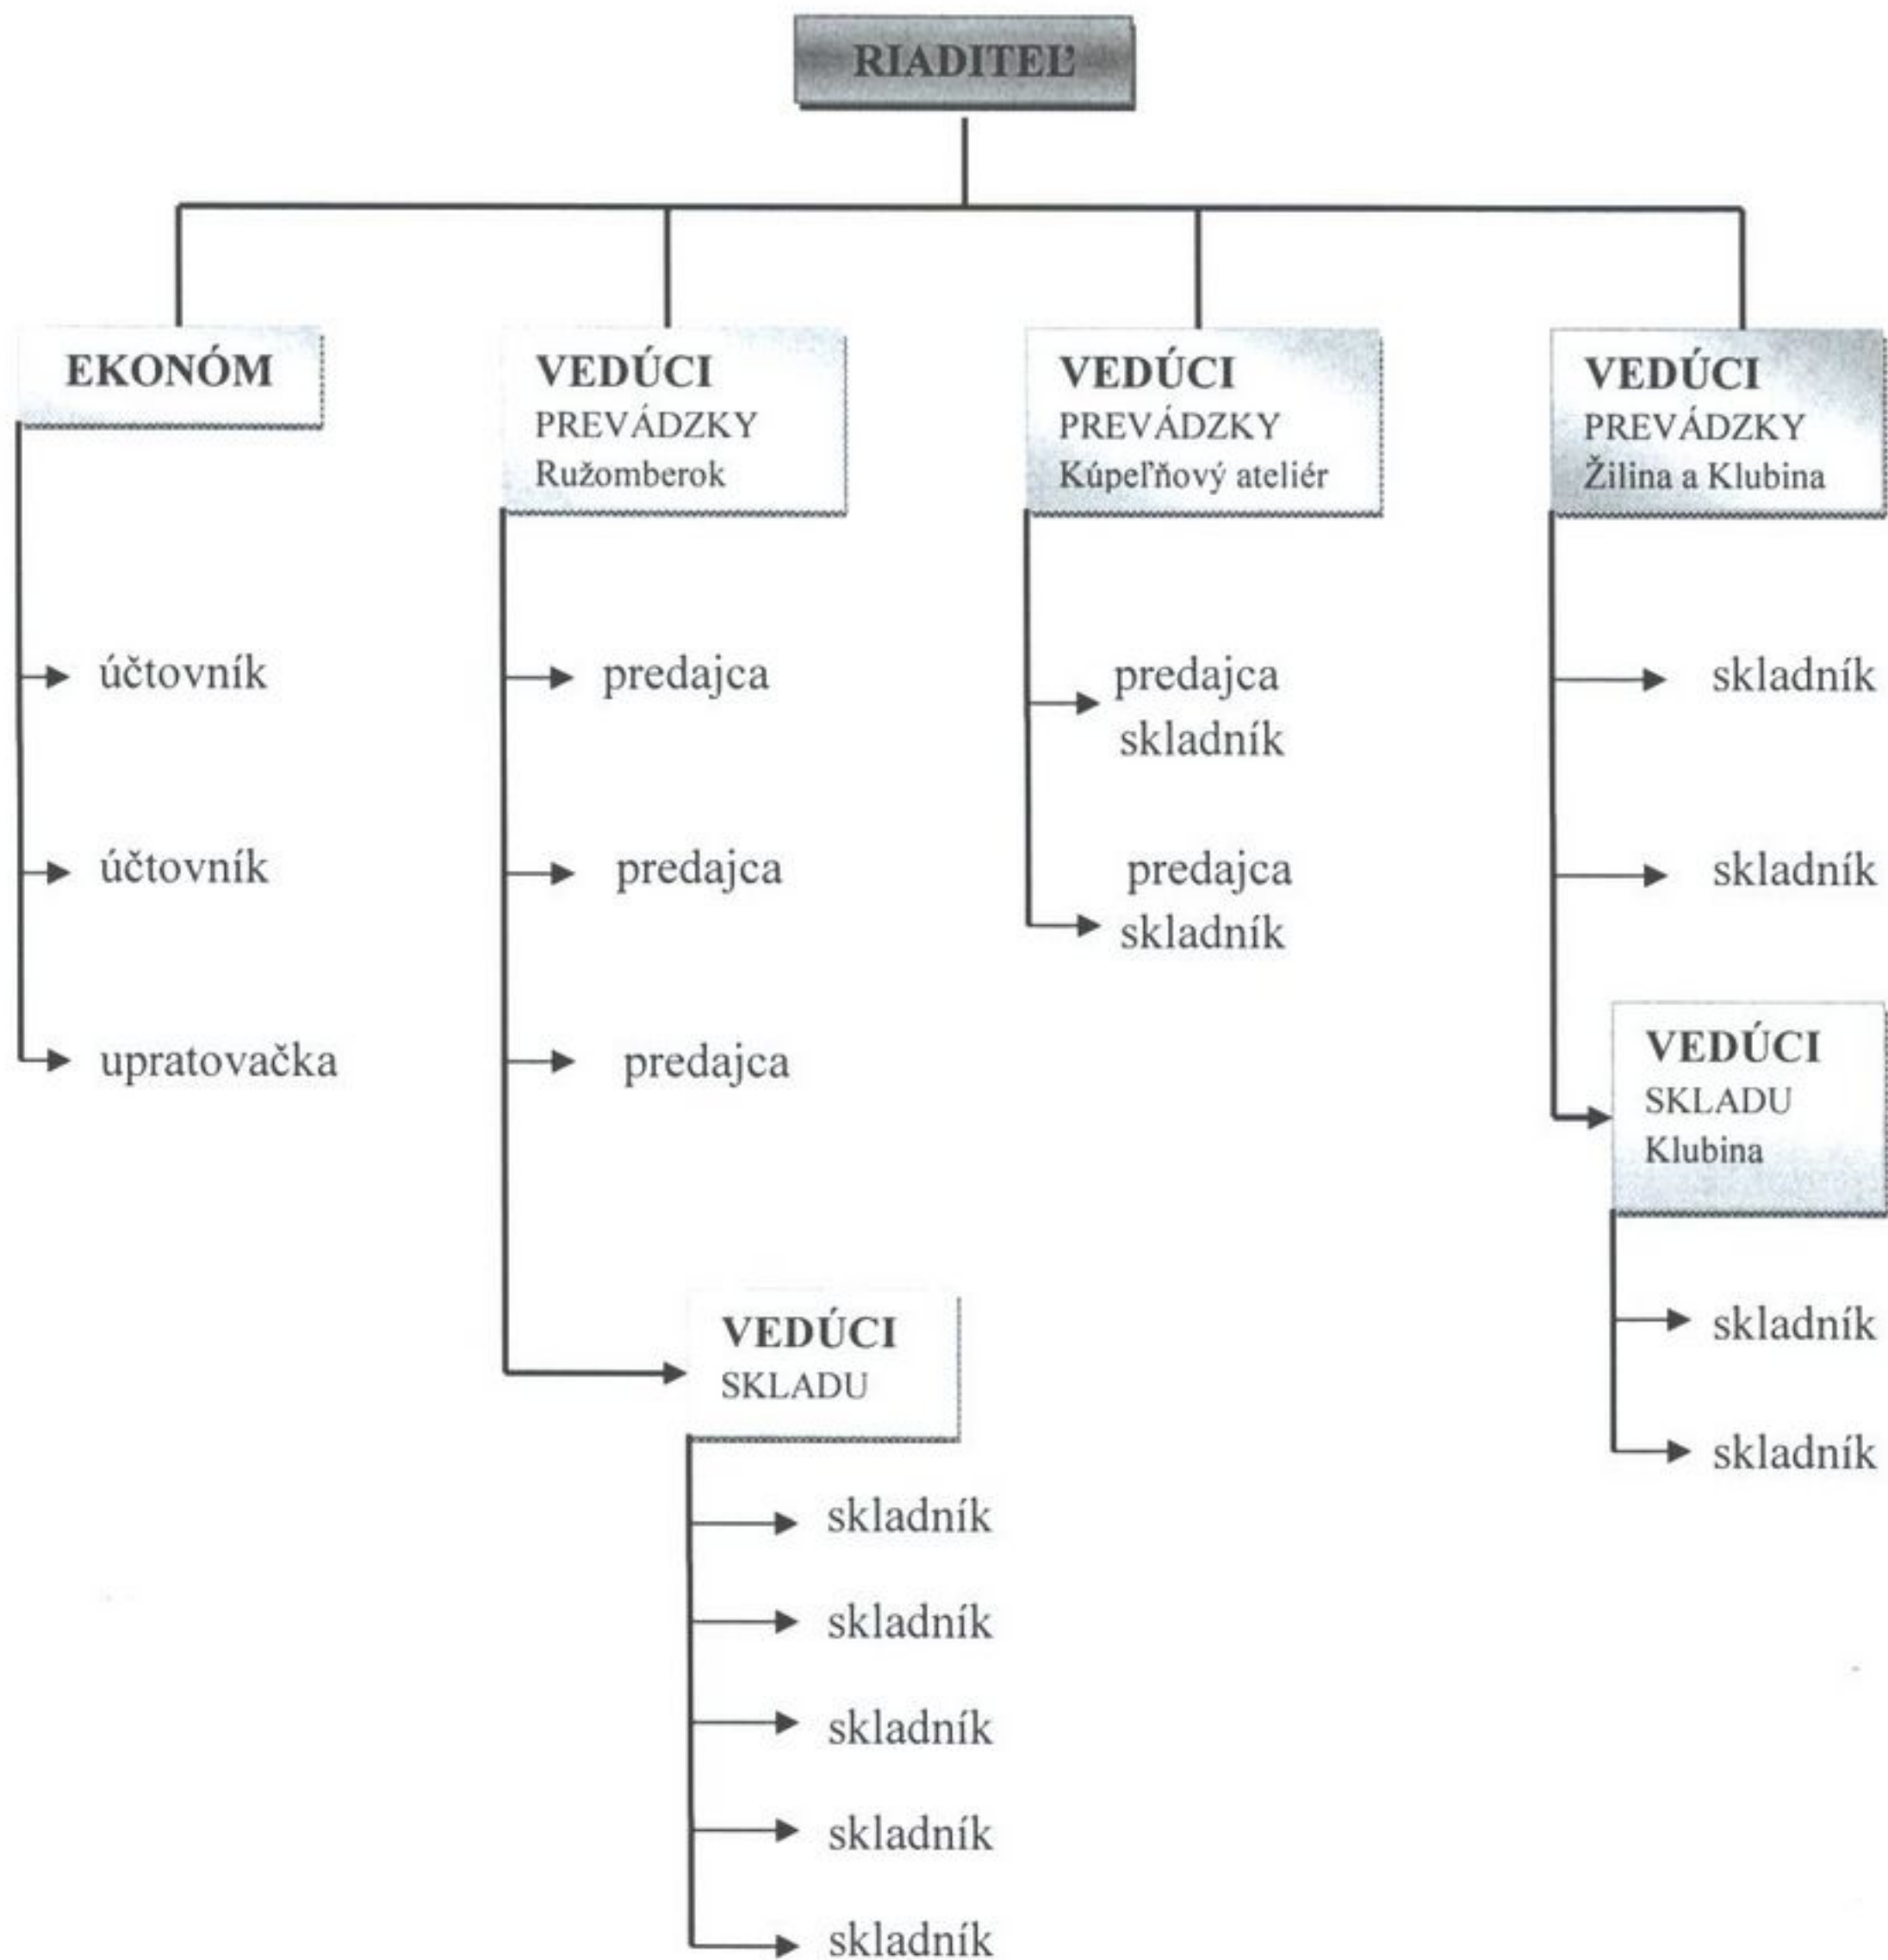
RIADITEĽ

EKONÓM

účtovník

účtovník

upratovačka

VEDÚCI PREVÁDZKY Ružomberok

predajca

predajca

predajca

VEDÚCI SKLADU

skladník

skladník

skladník

skladník

skladník

VEDÚCI PREVÁDZKY Kúpeľňový ateliér

predajca skladník

predajca skladník

VEDÚCI PREVÁDZKY Žilina a Klubina

skladník

skladník

VEDÚCI SKLADU Klubina

skladník

skladník